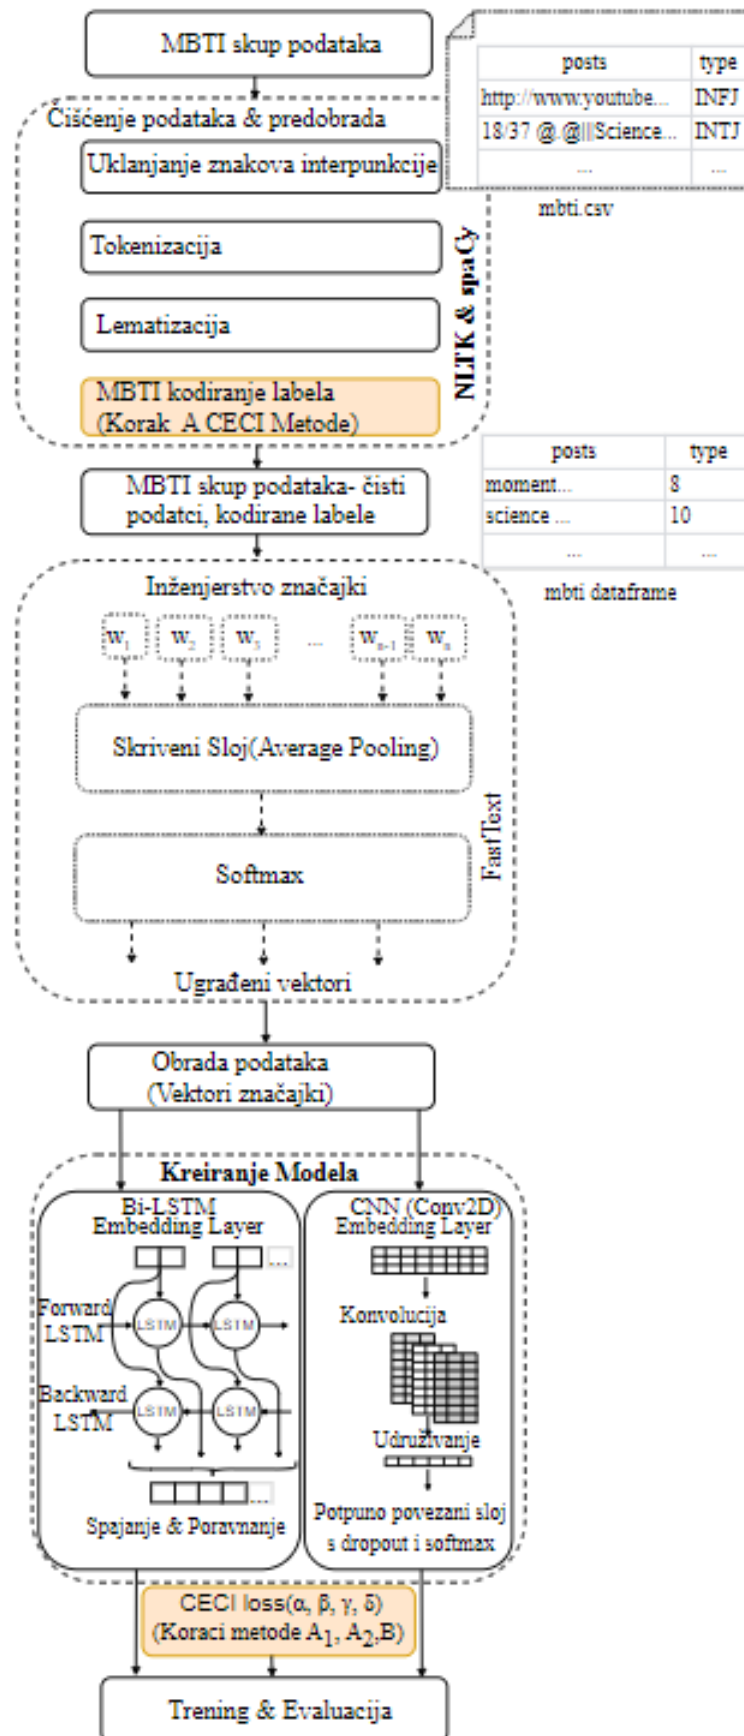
MBTI skup podataka

| posts | type |
|---|---|
| http://www.youtube... | INFJ |
| 18/37 @.@\|\|Science... | INTJ |
| ... | ... |

mbti.csv

Čišćenje podataka & predobrada

Uklanjanje znakova interpunkcije

Tokenizacija

Lematizacija

MBTI kodiranje labela (Korak A CECI Metode)

NLTK & spaCy

MBTI skup podataka- čisti podatci, kodirane labele

| posts | type |
|---|---|
| moment... | 8 |
| science ... | 10 |
| ... | ... |

mbti dataframe

Inženjerstvo značajki

$w_1$ $w_2$ $w_3$ ... $w_{n-1}$ $w_n$

Skriveni Sloj(Average Pooling)

Softmax

FastText

Ugrađeni vektori

Obrada podataka (Vektori značajki)

Kreiranje Modela

Bi-LSTM Embedding Layer

Forward LSTM

LSTM LSTM

Backward LSTM

LSTM LSTM

Spajanje & Poravnanje

CNN (Conv2D) Embedding Layer

Konvolucija

Udruživanje

Potpuno povezani sloj s dropout i softmax

CECI loss(α, β, γ, δ) (Koraci metode $A_1$, $A_2$,B)

Trening & Evaluacija